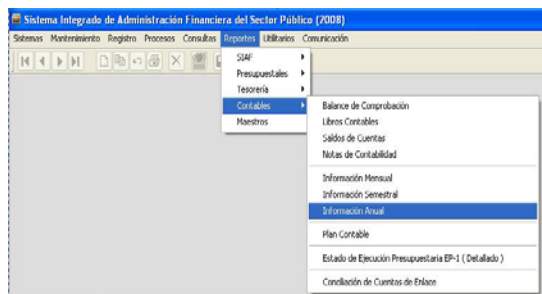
Sistema Integrado de Administración Financiera del Sector Público (2008)

Sistemas Mantenimiento Registro Procesos Consultas Reportes Utilitarios Comunicación

SIAF
Presupuestales
Tesorería
Contables
Maestros

Balance de Comprobación
Libros Contables
Saldos de Cuentas
Notas de Contabilidad
Información Mensual
Información Semestral
Información Anual
Plan Contable
Estado de Ejecución Presupuestaria EP-1 ( Detallado )
Conciliación de Cuentas de Enlace